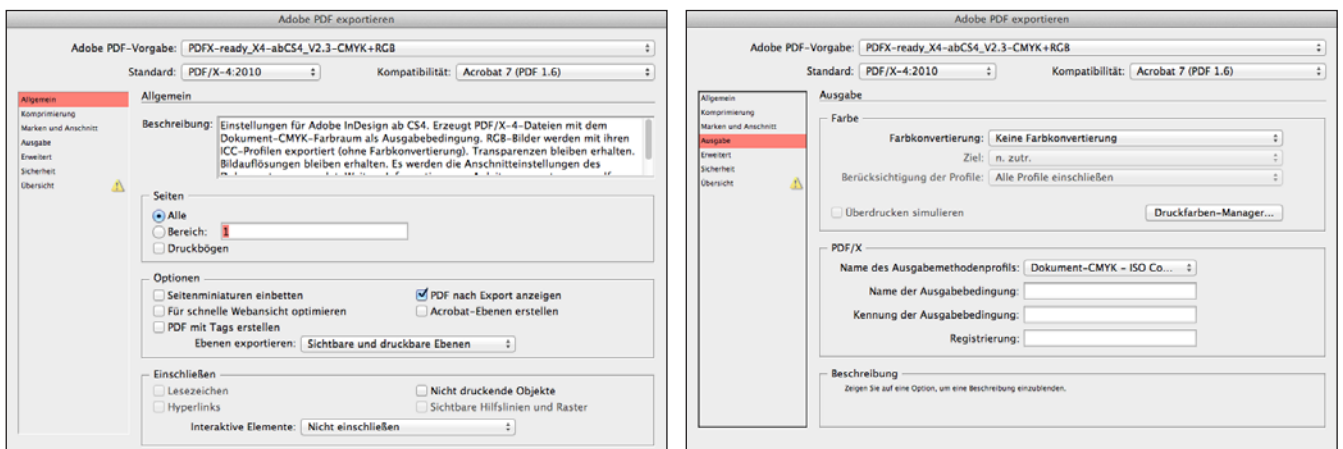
Adobe PDF exportieren

Adobe PDF-Vorgabe: PDFX-ready_X4-abCS4_V2.3-CMYK+RGB

Standard: PDF/X-4:2010

Kompatibilität: Acrobat 7 (PDF 1.6)

Allgemein
Komprimierung
Marken und Anschnitt
Ausgabe
Erweitert
Sicherheit
Übersicht

Allgemein

Beschreibung: Einstellungen für Adobe InDesign ab CS4. Erzeugt PDF/X-4-Dateien mit dem Dokument-CMYK-Farbraum als Ausgabebedingung. RGB-Bilder werden mit ihren ICC-Profilen exportiert (ohne Farbkonvertierung). Transparenzen bleiben erhalten. Bildauflösungen bleiben erhalten. Es werden die Anschnitteinstellungen des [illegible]

Seiten
Alle
Bereich: 1
Druckbögen

Optionen
Seitenminiaturen einbetten
Für schnelle Webansicht optimieren
PDF mit Tags erstellen
PDF nach Export anzeigen
Acrobat-Ebenen erstellen
Ebenen exportieren: Sichtbare und druckbare Ebenen

Einschließen
Lesezeichen
Hyperlinks
Nicht druckende Objekte
Sichtbare Hilfslinien und Raster
Interaktive Elemente: Nicht einschließen

Adobe PDF exportieren

Adobe PDF-Vorgabe: PDFX-ready_X4-abCS4_V2.3-CMYK+RGB

Standard: PDF/X-4:2010

Kompatibilität: Acrobat 7 (PDF 1.6)

Allgemein
Komprimierung
Marken und Anschnitt
Ausgabe
Erweitert
Sicherheit
Übersicht

Ausgabe

Farbe
Farbkonvertierung: Keine Farbkonvertierung
Ziel: n. zutr.
Berücksichtigung der Profile: Alle Profile einschließen
Überdrucken simulieren
Druckfarben-Manager...

PDF/X
Name des Ausgabemethodenprofils: Dokument-CMYK - ISO Co...
Name der Ausgabebedingung:
Kennung der Ausgabebedingung:
Registrierung:

Beschreibung
Zeigen Sie auf eine Option, um eine Beschreibung einzublenden.